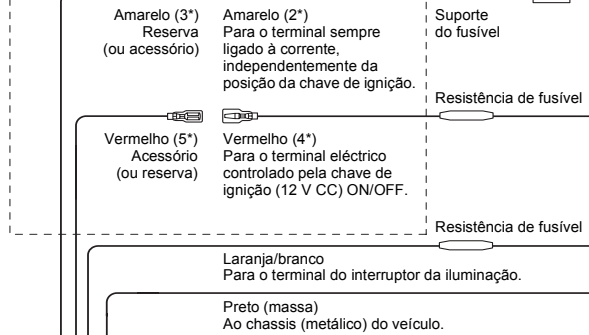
Amarelo (3*)
Reserva
(ou acessório)

Amarelo (2*)
Para o terminal sempre ligado à corrente, independentemente da posição da chave de ignição.

Suporte do fusível

Resistência de fusível

Vermelho (5*)
Acessório
(ou reserva)

Vermelho (4*)
Para o terminal eléctrico controlado pela chave de ignição (12 V CC) ON/OFF.

Resistência de fusível

Laranja/branco
Para o terminal do interruptor da iluminação.

Preto (massa)
Ao chassis (metálico) do veículo.